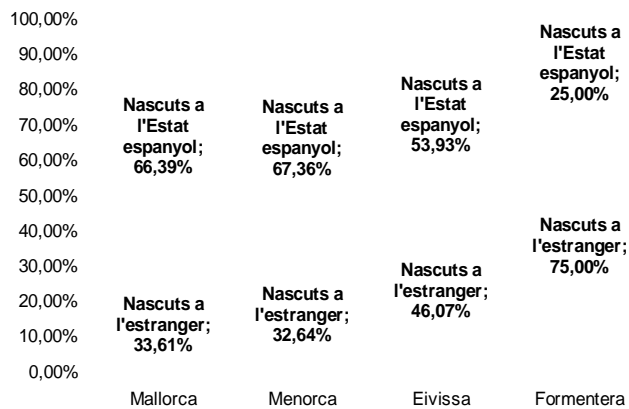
100,00%
90,00%
80,00%
70,00%
60,00%
50,00%
40,00%
30,00%
20,00%
10,00%
0,00%

Nascuts a l'Estat espanyol; 66,39%
Nascuts a l'estranger; 33,61%
Mallorca

Nascuts a l'Estat espanyol; 67,36%
Nascuts a l'estranger; 32,64%
Menorca

Nascuts a l'Estat espanyol; 53,93%
Nascuts a l'estranger; 46,07%
Eivissa

Nascuts a l'Estat espanyol; 25,00%
Nascuts a l'estranger; 75,00%
Formentera